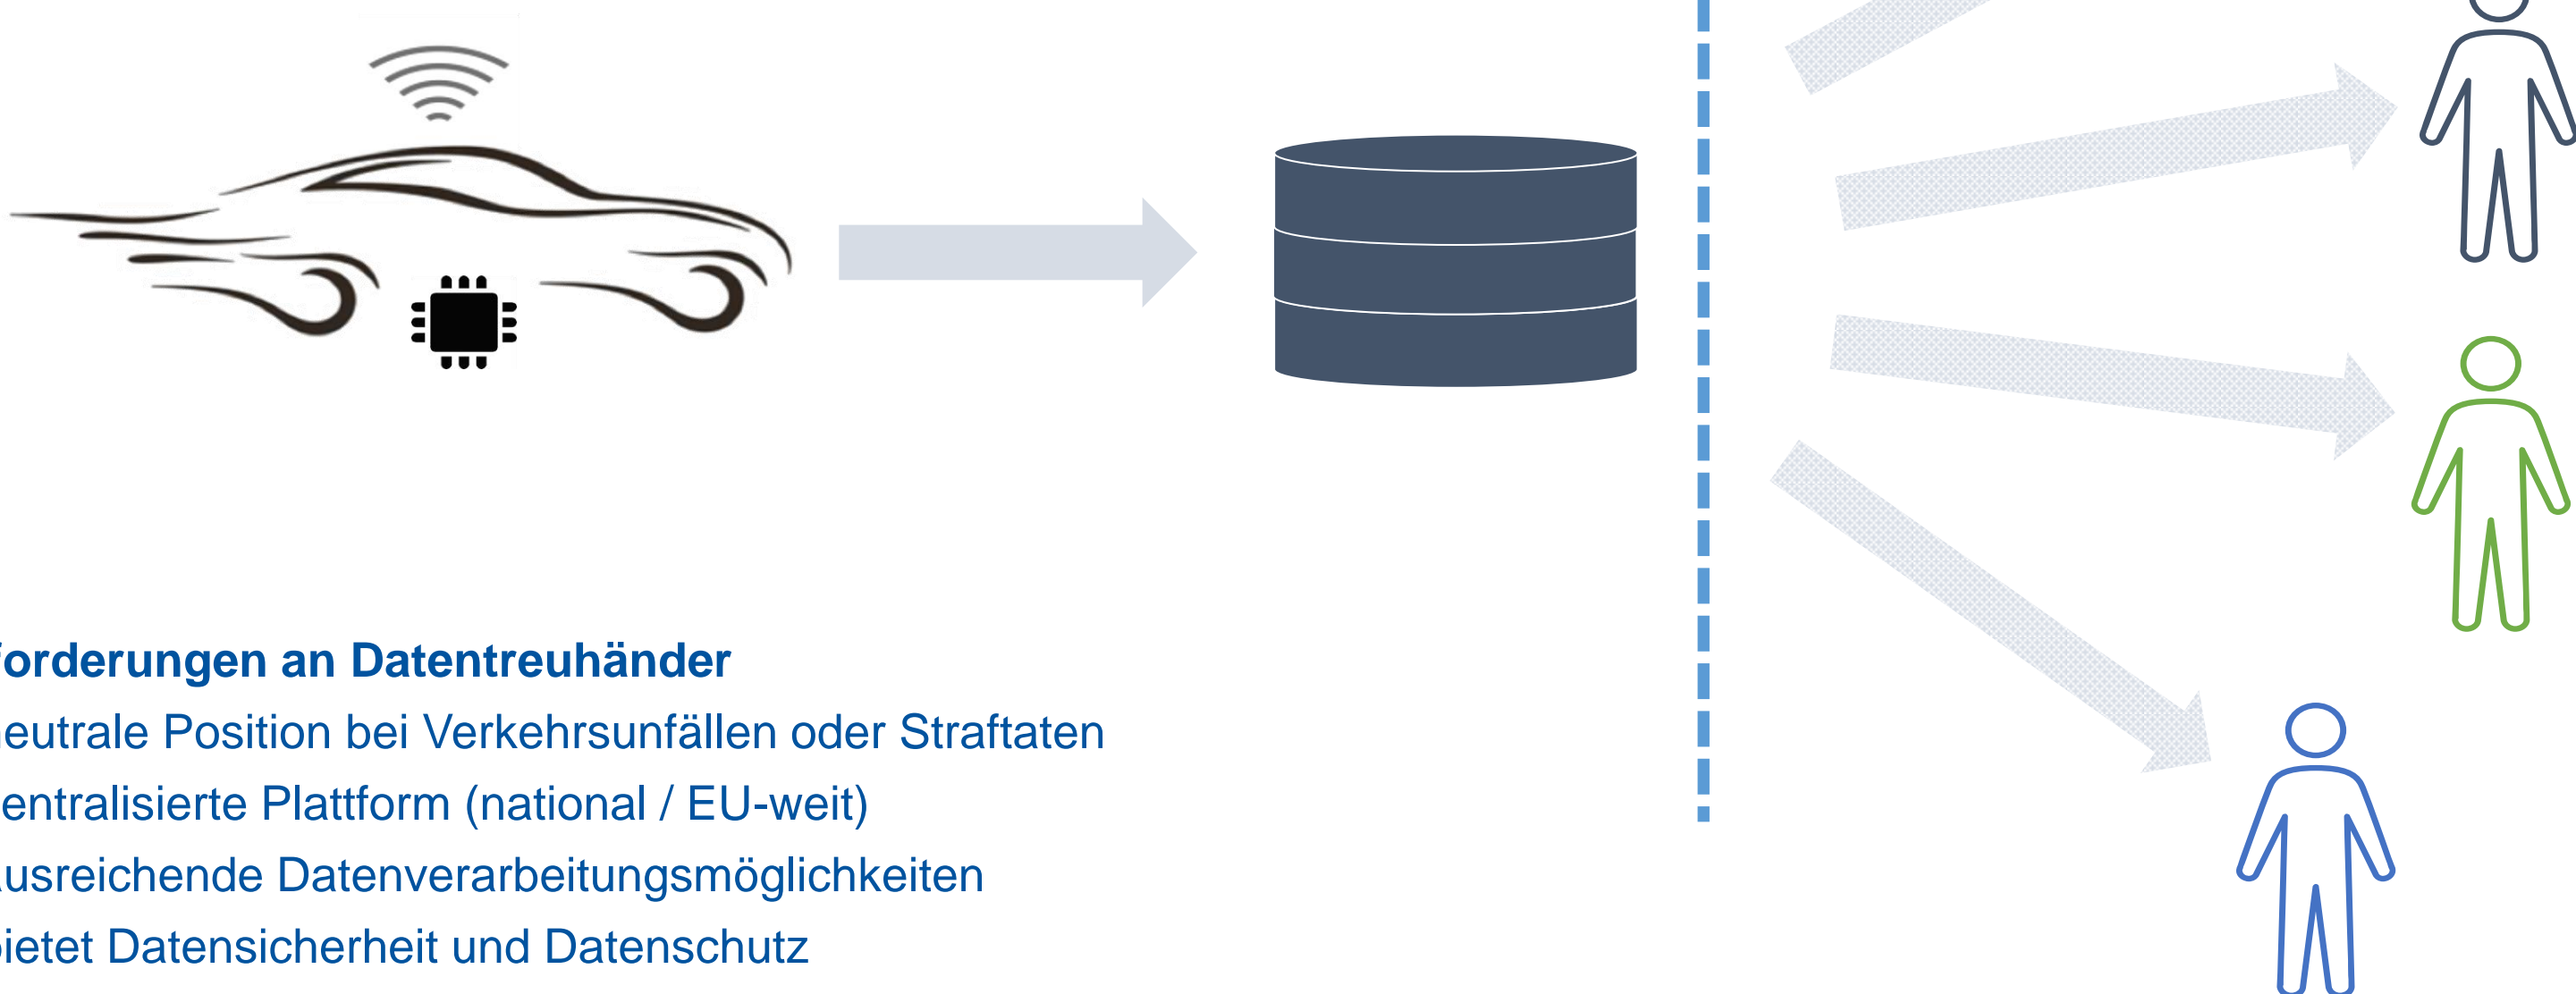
orderungen an Datentreuhänder
eutrale Position bei Verkehrsunfällen oder Straftaten
entralisierte Plattform (national / EU-weit)
usreichende Datenverarbeitungsmöglichkeiten
ietet Datensicherheit und Datenschutz